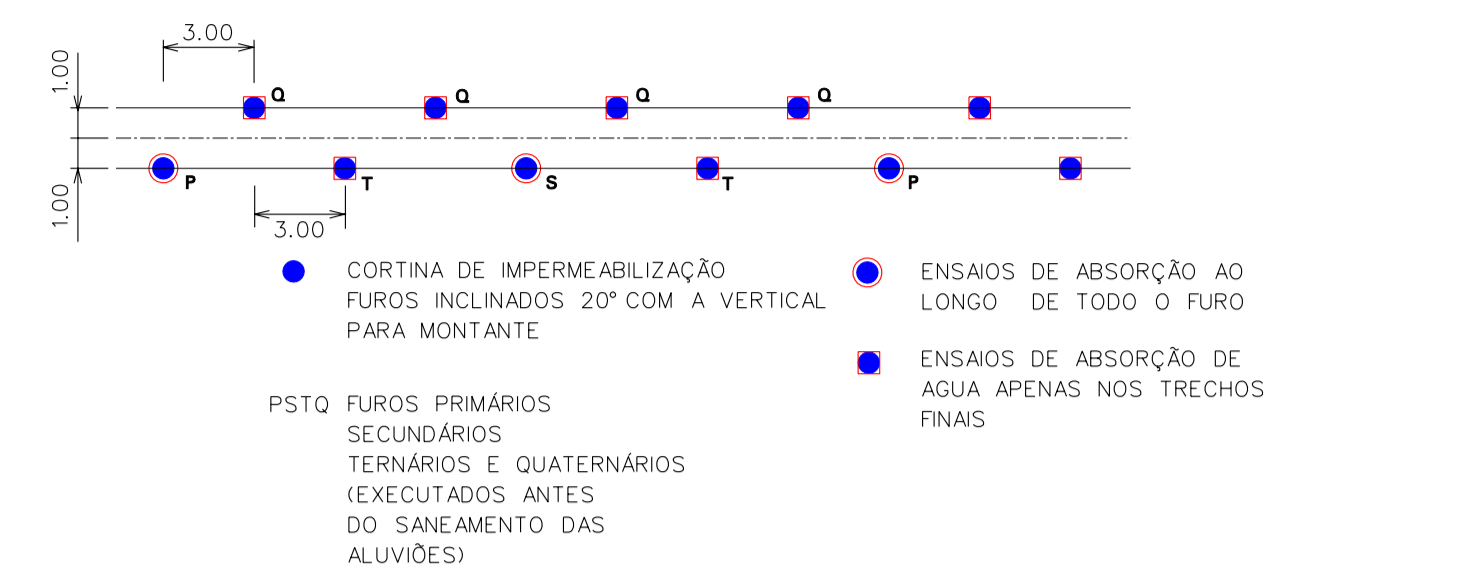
3.00

1.00

Q Q Q Q

P T S T P

1.00

3.00

CORTINA DE IMPERMEABILIZAÇÃO
FUROS INCLINADOS 20° COM A VERTICAL
PARA MONTANTE

ENSAIOS DE ABSORÇÃO AO
LONGO DE TODO O FURO

ENSAIOS DE ABSORÇÃO DE
AGUA APENAS NOS TRECHOS
FINAIS

PSTQ FUROS PRIMÁRIOS
SECUNDÁRIOS
TERNÁRIOS E QUATERNÁRIOS
(EXECUTADOS ANTES
DO SANEAMENTO DAS
ALUVIÕES)